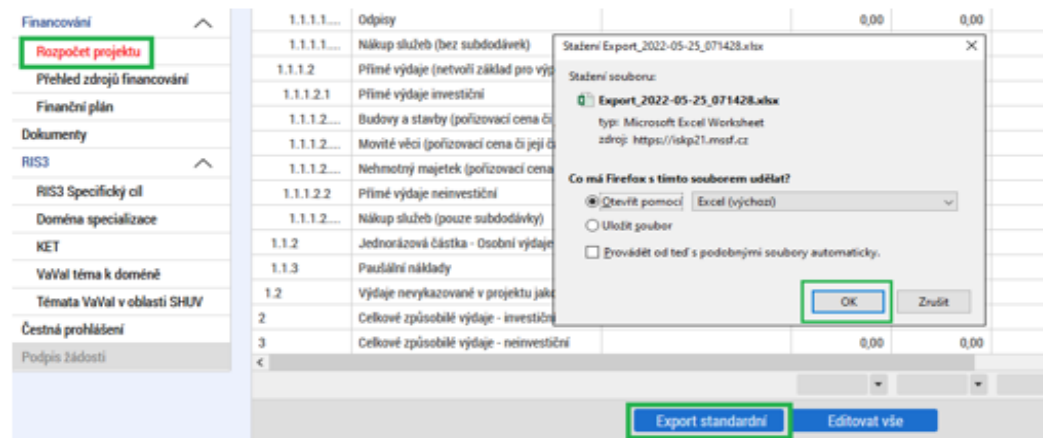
Financování
Rozpočet projektu
Přehled zdrojů financování
Finanční plán
Dokumenty
RIS3
RIS3 Specifický cíl
Doména specializace
KET
VaVaI téma k doméně
Témata VaVaI v oblasti SHUV
Čestná prohlášení
Podpis žádosti

| | | | | |
|---|---|---|---|---|
| 1.1.1.1.... | Odpisy | | 0,00 | 0,00 |
| 1.1.1.1.... | Nákup služeb (bez subdodávek) | | | |
| 1.1.1.2 | Přímé výdaje (netvoří základ pro výp | | | |
| 1.1.1.2.1 | Přímé výdaje investiční | | | |
| 1.1.1.2.... | Budovy a stavby (pořizovací cena či | | | |
| 1.1.1.2.... | Movité věci (pořizovací cena či její č | | | |
| 1.1.1.2.... | Nehmotný majetek (pořizovací cena | | | |
| 1.1.1.2.2 | Přímé výdaje neinvestiční | | | |
| 1.1.1.2.... | Nákup služeb (pouze subdodávky) | | | |
| 1.1.2 | Jednorázová částka - Osobní výdaje | | | |
| 1.1.3 | Paušální náklady | | | |
| 1.2 | Výdaje nevykazované v projektu jako | | | |
| 2 | Celkové způsobilé výdaje - investiční | | | |
| 3 | Celkové způsobilé výdaje - neinvestiční | | 0,00 | 0,00 |

Stažení Export_2022-05-25_071428.xlsx
Stažení souboru:
Export_2022-05-25_071428.xlsx
typ: Microsoft Excel Worksheet
zdroj: https://iskp21.mssf.cz
Co má Firefox s tímto souborem udělat?
Otevřít pomocí Excel (výchozí)
Uložit soubor
Provádět od teď s podobnými soubory automaticky.
OK
Zrušit

Export standardní
Editovat vše